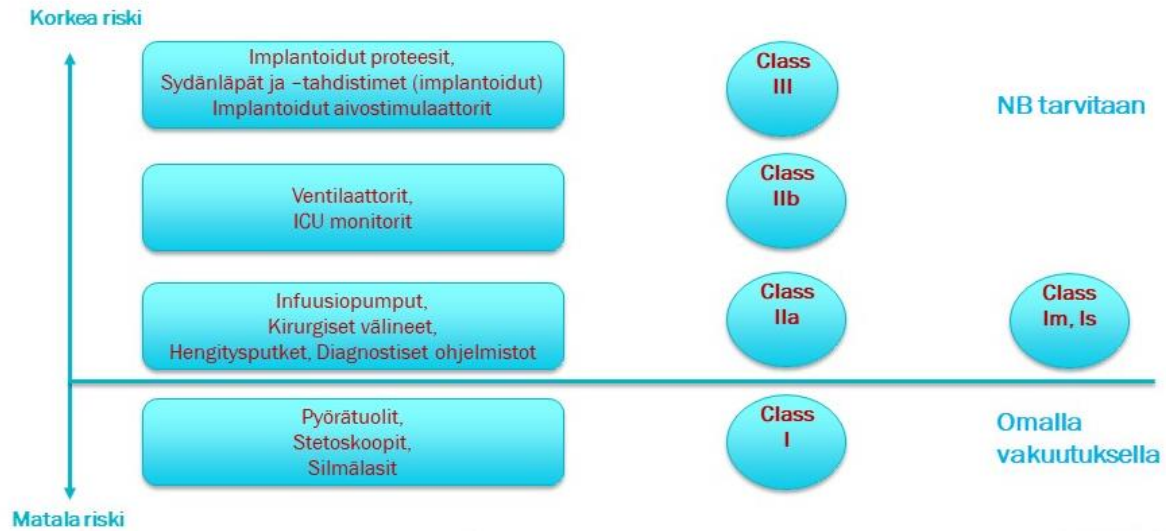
Korkea riski

Implantoidut proteesit, Sydänläpät ja –tahdistimet (implantoidut) Implantoidut aivostimulaattorit

Class III

NB tarvitaan

Ventilaattorit, ICU monitorit

Class IIb

Infuusiopumput, Kirurgiset välineet, Hengitysputket, Diagnostiset ohjelmistot

Class IIa

Class Im, Is

Pyörätuolit, Stetoskoopit, Silmälasit

Class I

Omalla vakuutuksella

Matala riski